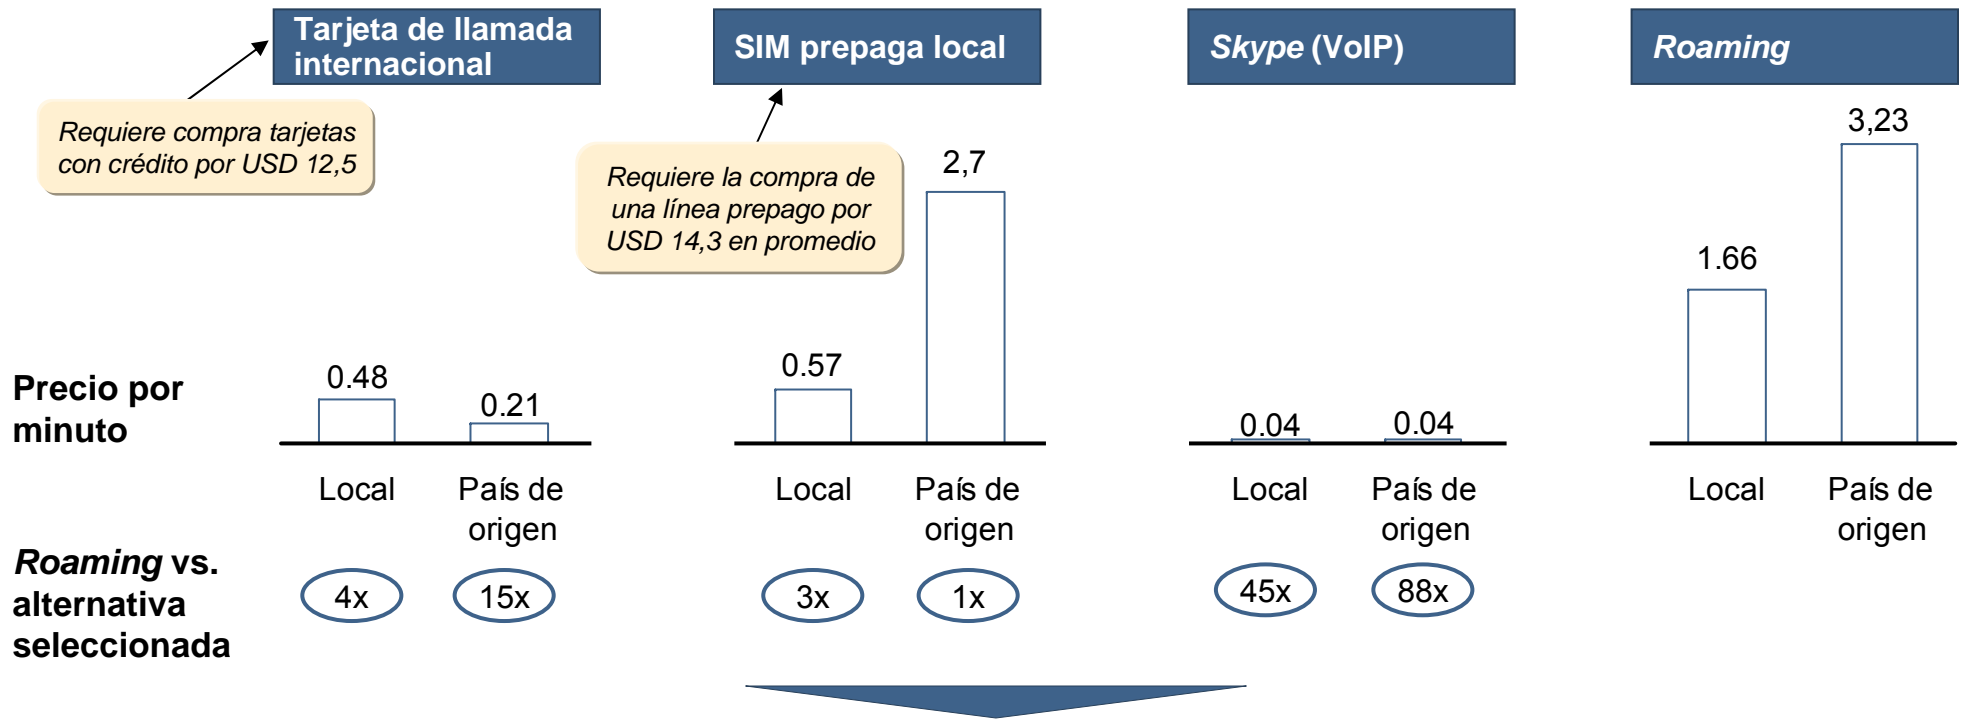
Tarjeta de llamada internacional

Requiere compra tarjetas con crédito por USD 12,5

SIM prepaga local

Requiere la compra de una línea prepago por USD 14,3 en promedio

*Skype* (VoIP)

*Roaming*

Precio por minuto

0.48
0.21
Local
País de origen

0.57
2,7
Local
País de origen

0.04
0.04
Local
País de origen

1.66
3,23
Local
País de origen

*Roaming* vs. alternativa seleccionada

4x
15x
3x
1x
45x
88x